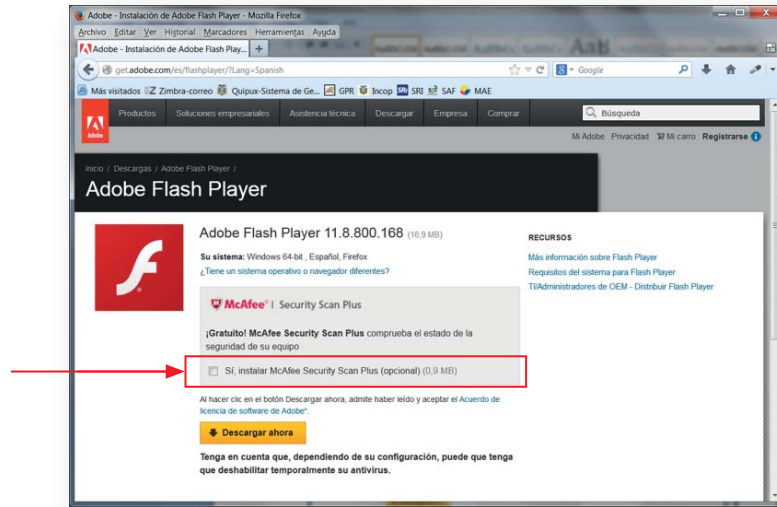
Adobe - Instalación de Adobe Flash Player - Mozilla Firefox

Archivo Editar Ver Historial Marcadores Herramientas Ayuda

Adobe - Instalación de Adobe Flash Play... +

get.adobe.com/es/flashplayer/?Lang=Spanish

Google

Más visitados Zimbra-correo Quipux-Sistema de Ge... GPR Incop SRI SAF MAE

Adobe

Productos Soluciones empresariales Asistencia técnica Descargar Empresa Comprar Búsqueda

Mi Adobe Privacidad Mi carro Registrarse

Inicio / Descargas / Adobe Flash Player /

Adobe Flash Player

Adobe Flash Player 11.8.800.168 (16,9 MB)

Su sistema: Windows 64-bit , Español, Firefox
¿Tiene un sistema operativo o navegador diferentes?

McAfee | Security Scan Plus

¡Gratuito! McAfee Security Scan Plus comprueba el estado de la seguridad de su equipo

Sí, instalar McAfee Security Scan Plus (opcional) (0,9 MB)

Al hacer clic en el botón Descargar ahora, admite haber leído y aceptar el Acuerdo de licencia de software de Adobe*.

Descargar ahora

Tenga en cuenta que, dependiendo de su configuración, puede que tenga que deshabilitar temporalmente su antivirus.

RECURSOS

Más información sobre Flash Player
Requisitos del sistema para Flash Player
TI/Administradores de OEM - Distribuir Flash Player